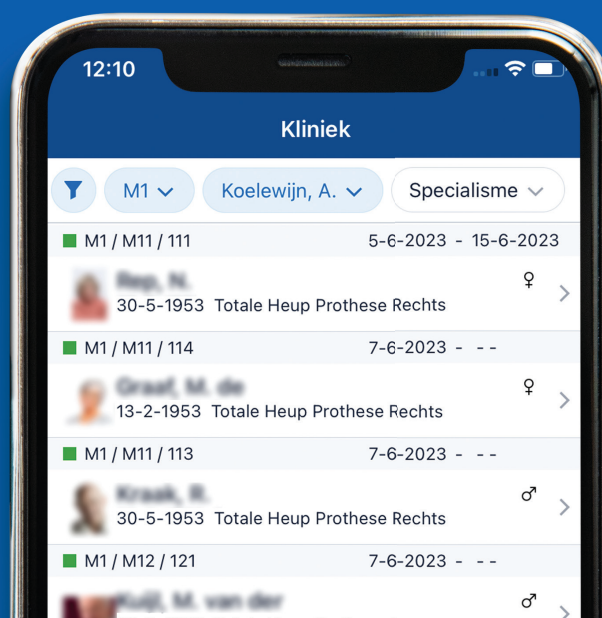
12:10

Kliniek

M1 Koelewijn, A. Specialisme

M1 / M11 / 111 5-6-2023 - 15-6-2023

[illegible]
30-5-1953 Totale Heup Prothese Rechts ♀

M1 / M11 / 114 7-6-2023 - - -

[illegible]
13-2-1953 Totale Heup Prothese Rechts ♀

M1 / M11 / 113 7-6-2023 - - -

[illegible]
30-5-1953 Totale Heup Prothese Rechts ♂

M1 / M12 / 121 7-6-2023 - - -

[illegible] ♂